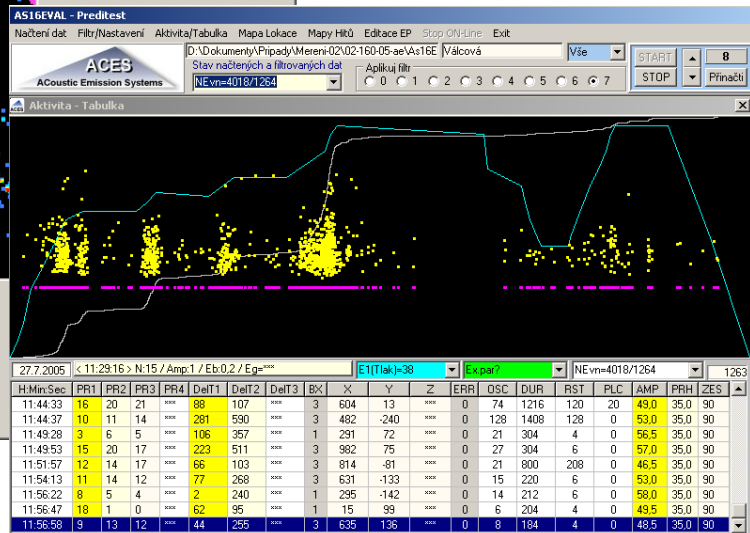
AS16EVAL - Preditest

Načtení dat   Filtr/Nastavení   Aktivita/Tabulka   Mapa Lokace   Mapy Hitů   Editace EP   Stop ON-Line   Exit

ACES
ACoustic Emission Systems

D:\Dokumenty\Pripady\Mereni-02\02-160-05-ae\As16E   Válcová   Vše
Stav načtených a filtrovaných dat
NEvn=4018/1264
Aplikuj filtr
0   1   2   3   4   5   6   7
START   STOP   8   Přinačti

Aktivita - Tabulka

27.7.2005   < 11:29:16 > N:15 / Amp:1 / Eb:0,2 / Eg=***   E1(Tlak)=38   Ex.par?   NEvn=4018/1264   1263

| H:Min:Sec | PR1 | PR2 | PR3 | PR4 | DelT1 | DelT2 | DelT3 | BX | X | Y | Z | ERR | OSC | DUR | RST | PLC | AMP | PRH | ZES |
|---|---|---|---|---|---|---|---|---|---|---|---|---|---|---|---|---|---|---|---|
| 11:44:33 | 16 | 20 | 21 | *** | 88 | 107 | *** | 3 | 604 | 13 | *** | 0 | 74 | 1216 | 120 | 20 | 49,0 | 35,0 | 90 |
| 11:44:37 | 10 | 11 | 14 | *** | 281 | 590 | *** | 3 | 482 | -240 | *** | 0 | 128 | 1408 | 128 | 0 | 53,0 | 35,0 | 90 |
| 11:49:28 | 3 | 6 | 5 | *** | 106 | 357 | *** | 1 | 291 | 72 | *** | 0 | 21 | 304 | 4 | 0 | 56,5 | 35,0 | 90 |
| 11:49:53 | 15 | 20 | 17 | *** | 223 | 511 | *** | 3 | 982 | 75 | *** | 0 | 27 | 304 | 6 | 0 | 57,0 | 35,0 | 90 |
| 11:51:57 | 12 | 14 | 17 | *** | 66 | 103 | *** | 3 | 814 | -81 | *** | 0 | 21 | 800 | 208 | 0 | 46,5 | 35,0 | 90 |
| 11:54:13 | 11 | 14 | 12 | *** | 77 | 268 | *** | 3 | 631 | -133 | *** | 0 | 15 | 220 | 6 | 0 | 53,0 | 35,0 | 90 |
| 11:56:22 | 8 | 5 | 4 | *** | 2 | 240 | *** | 1 | 295 | -142 | *** | 0 | 14 | 212 | 6 | 0 | 58,0 | 35,0 | 90 |
| 11:56:47 | 18 | 1 | *** | *** | 62 | 95 | *** | 1 | 15 | 99 | *** | 0 | 6 | 204 | 4 | 0 | 49,5 | 35,0 | 90 |
| 11:56:58 | 9 | 13 | 12 | *** | 44 | 255 | *** | 3 | 635 | 136 | *** | 0 | 8 | 184 | 4 | 0 | 48,5 | 35,0 | 90 |